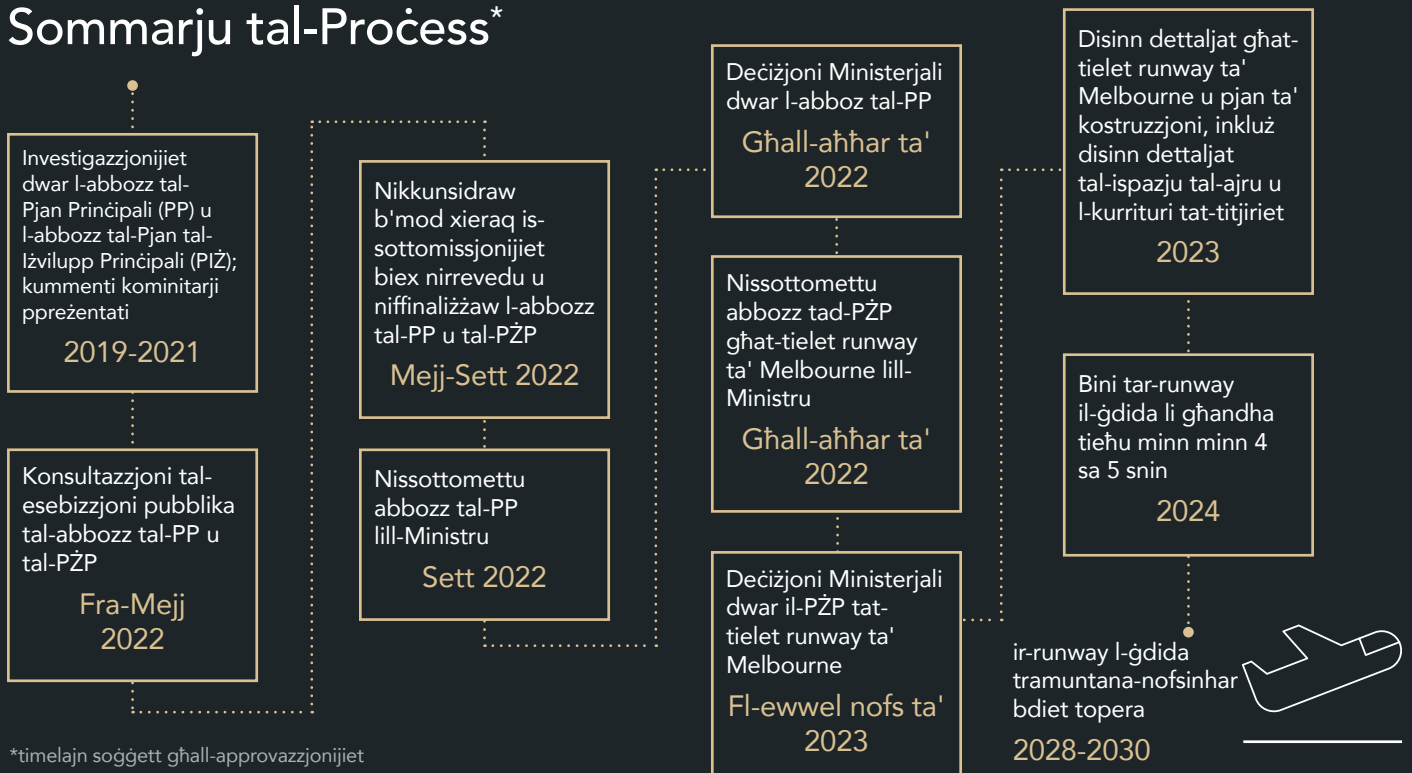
Sommarju tal-Proċess*

Investigazzjonijiet dwar l-abbozz tal-Pjan Prinċipali (PP) u l-abbozz tal-Pjan tal-Iżvilupp Prinċipali (PIŻ); kummenti kominitarji ppreżentati

2019-2021

Konsultazzjoni tal-esebizzjoni pubblika tal-abbozz tal-PP u tal-PŻP

Fra-Mejj 2022

Nikkunsidraw b'mod xieraq is-sottomissjonijiet biex nirrevedu u niffinalizżaw l-abbozz tal-PP u tal-PŻP

Mejj-Sett 2022

Nissottomettu abbozz tal-PP lill-Ministru

Sett 2022

Deċiżjoni Ministerjali dwar l-abboz tal-PP

Għall-aħħar ta' 2022

Nissottomettu abbozz tad-PŻP għat-tielet runway ta' Melbourne lill-Ministru

Għall-aħħar ta' 2022

Deċiżjoni Ministerjali dwar il-PŻP tat-tielet runway ta' Melbourne

Fl-ewwel nofs ta' 2023

Disinn dettaljat għat-tielet runway ta' Melbourne u pjan ta' kostruzzjoni, inkluż disinn dettaljat tal-ispazju tal-ajru u l-kurrituri tat-titjiriet

2023

Bini tar-runway il-ġdida li għandha tieħu minn minn 4 sa 5 snin

2024

ir-runway l-ġdida tramuntana-nofsinhar bdiet topera

2028-2030

*timelajn soġġett għall-approvazzjonijiet